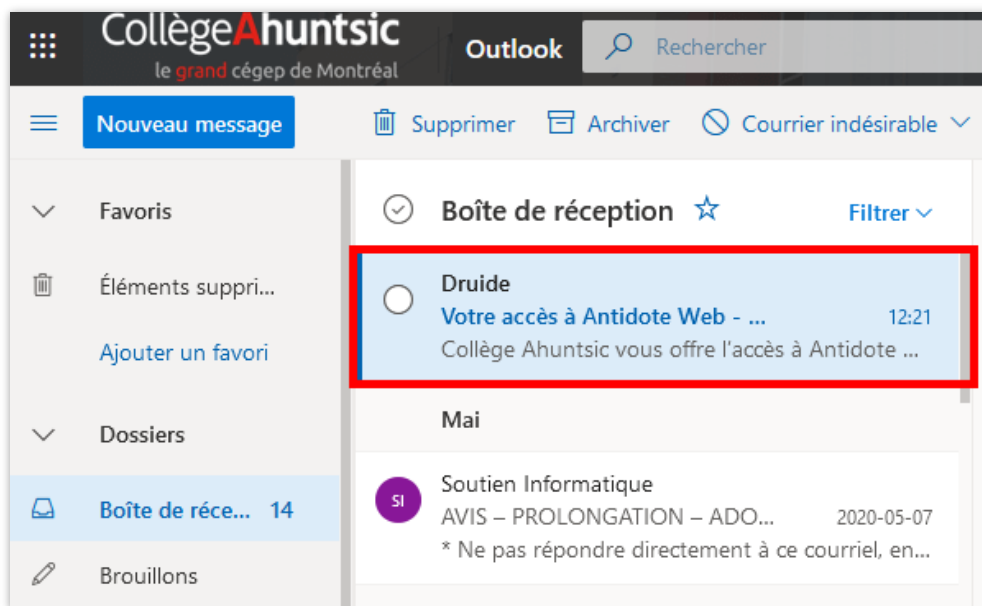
CollègeAhuntsic
le grand cégep de Montréal

Outlook

Rechercher

Nouveau message

Supprimer

Archiver

Courrier indésirable

Favoris

Éléments suppri...

Ajouter un favori

Dossiers

Boîte de réce... 14

Brouillons

Boîte de réception

Filtrer

Druide
Votre accès à Antidote Web - ...
12:21
Collège Ahuntsic vous offre l'accès à Antidote ...

Mai

SI
Soutien Informatique
AVIS – PROLONGATION – ADO...
2020-05-07
* Ne pas répondre directement à ce courriel, en...